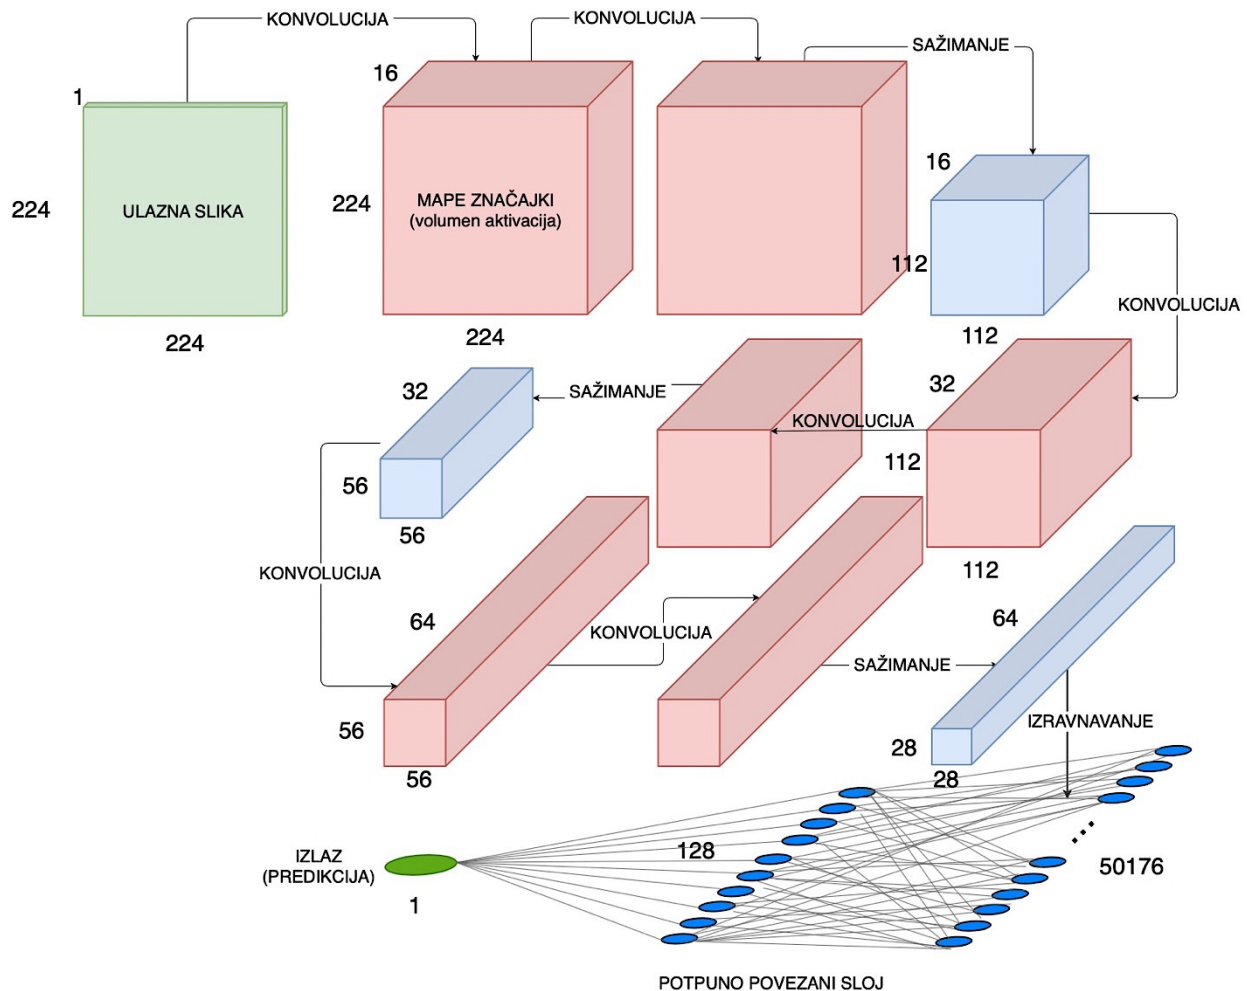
KONVOLUCIJA
KONVOLUCIJA
SAŽIMANJE
1
224
ULAZNA SLIKA
224
16
224
MAPE ZNAČAJKI
(volumen aktivacija)
224
16
112
112
KONVOLUCIJA
32
SAŽIMANJE
KONVOLUCIJA
32
112
56
56
112
KONVOLUCIJA
64
KONVOLUCIJA
64
SAŽIMANJE
56
56
IZRAVNAVANJE
28
28
IZLAZ
(PREDIKCIJA)
1
128
50176
POTPUNO POVEZANI SLOJ